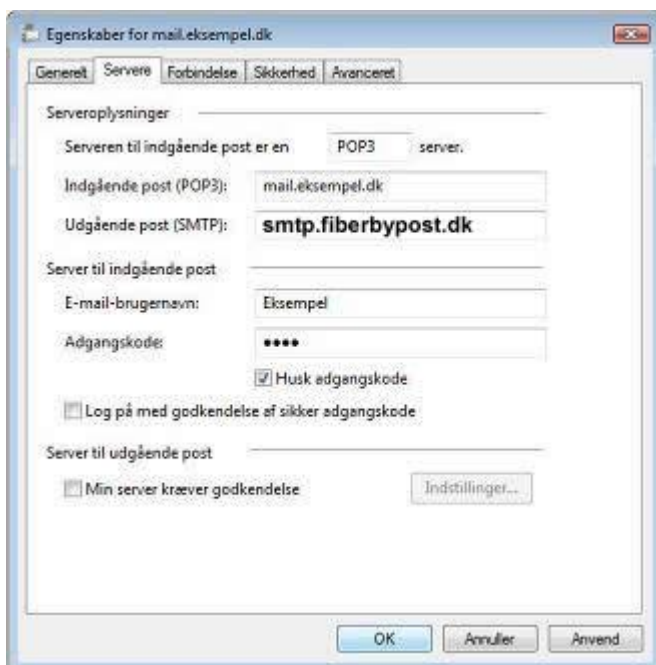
Egenskaber for mail.eksempel.dk

Generelt | Servere | Forbindelse | Sikkerhed | Avanceret

Serveroplysninger

Serveren til indgående post er en POP3 server.

Indgående post (POP3): mail.eksempel.dk

Udgående post (SMTP): smtp.fiberbypost.dk

Server til indgående post

E-mail-brugernavn: Eksempel

Adgangskode: ••••

Husk adgangskode

Log på med godkendelse af sikker adgangskode

Server til udgående post

Min server kræver godkendelse

Indstillinger...

OK | Annuller | Anvend